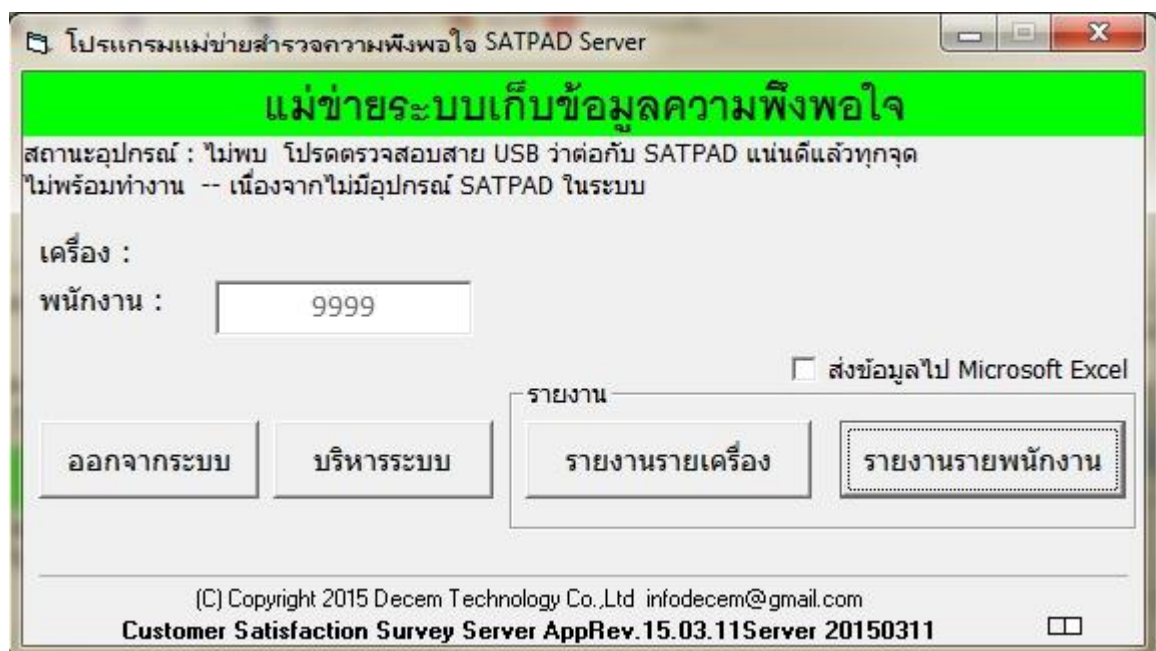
โปรแกรมแม่ข่ายสำรวจความพึงพอใจ SATPAD Server

แม่ข่ายระบบเก็บข้อมูลความพึงพอใจ

สถานะอุปกรณ์ : ไม่พบ โปรดตรวจสอบสาย USB ว่าต่อกับ SATPAD แน่นดีแล้วทุกจุด
ไม่พร้อมทำงาน -- เนื่องจากไม่มีอุปกรณ์ SATPAD ในระบบ

เครื่อง :
พนักงาน : 9999

ส่งข้อมูลไป Microsoft Excel

รายงาน

ออกจากระบบ

บริหารระบบ

รายงานรายเครื่อง

รายงานรายพนักงาน

(C) Copyright 2015 Decem Technology Co.,Ltd infodecem@gmail.com
Customer Satisfaction Survey Server AppRev.15.03.11Server 20150311